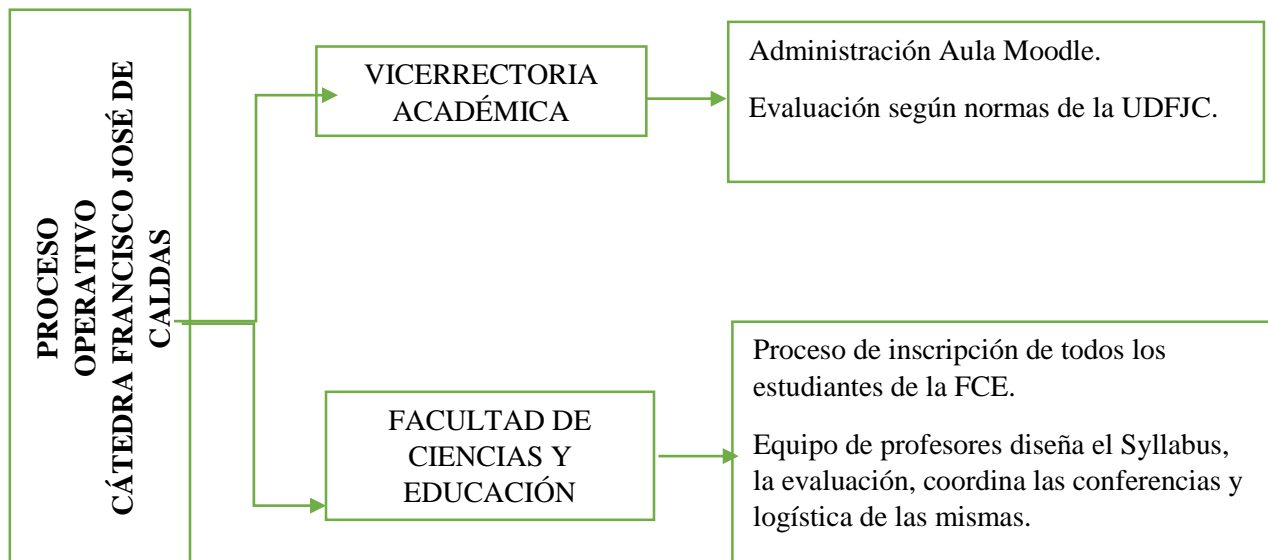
PROCESO OPERATIVO CÁTEDRA FRANCISCO JOSÉ DE CALDAS

VICERRECTORIA ACADÉMICA

Administración Aula Moodle.

Evaluación según normas de la UDFJC.

FACULTAD DE CIENCIAS Y EDUCACIÓN

Proceso de inscripción de todos los estudiantes de la FCE.

Equipo de profesores diseña el Syllabus, la evaluación, coordina las conferencias y logística de las mismas.